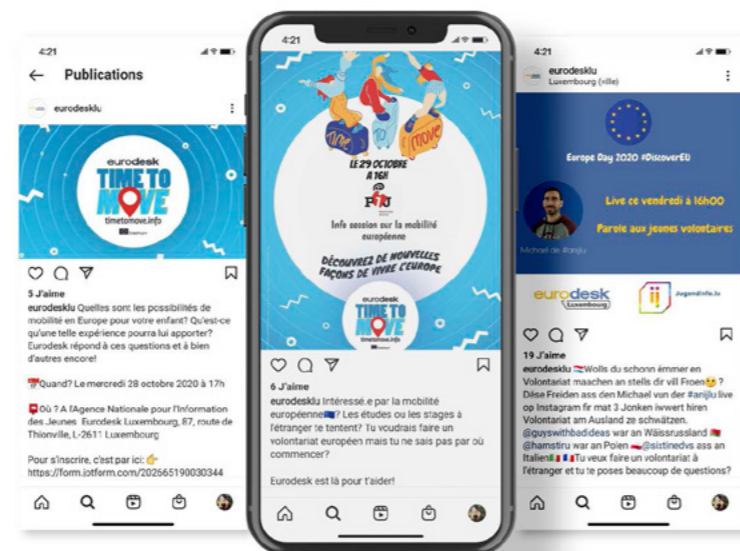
4:21

Publications

eurodesklu

eurodesk
TIME TO MOVE
timetomove.info

5 J'aime

eurodesklu Quelles sont les possibilités de mobilité en Europe pour votre enfant? Qu'est-ce qu'une telle expérience pourra lui apporter? Eurodesk répond à ces questions et à bien d'autres encore!

Quand? Le mercredi 28 octobre 2020 à 17h

Où ? A l'Agence Nationale pour l'Information des Jeunes Eurodesk Luxembourg, 87, route de Thionville, L-2611 Luxembourg

Pour s'inscrire, c'est par ici: https://form.jotform.com/202665190030344

4:21

time
move

LE 29 OCTOBRE
À 16H

Info session sur la mobilité européenne

DÉCOUVREZ DE NOUVELLES FAÇONS DE VIVRE L'EUROPE

eurodesk
TIME TO MOVE
timetomove.info

6 J'aime

eurodesklu Intéressé.e par la mobilité européenne? Les études ou les stages à l'étranger te tentent? Tu voudrais faire un volontariat européen mais tu ne sais pas par où commencer?

Eurodesk est là pour t'aider!

4:21

eurodesklu
Luxembourg (ville)

Europe Day 2020 #DiscoverEU

Live ce vendredi à 16h00

Parole aux jeunes volontaires

Michael de #anjlu

eurodesk
Luxembourg

Jugendinfo.lu

19 J'aime

eurodesklu Wolls du schonn ëmmer en Volontariat maachen an stells dir vill Froen? Dëse Freiden ass den Michael vun der #anjlu live op Instagram fir mat 3 Jonken iwwert hiren Volontariat am Ausland ze schwätzen.
@guyswithbadideas war an Wäissrussland @hamstiru war an Poien @sistinedvs ass an Italien Tu veux faire un volontariat à l'étranger et tu te poses beaucoup de questions?